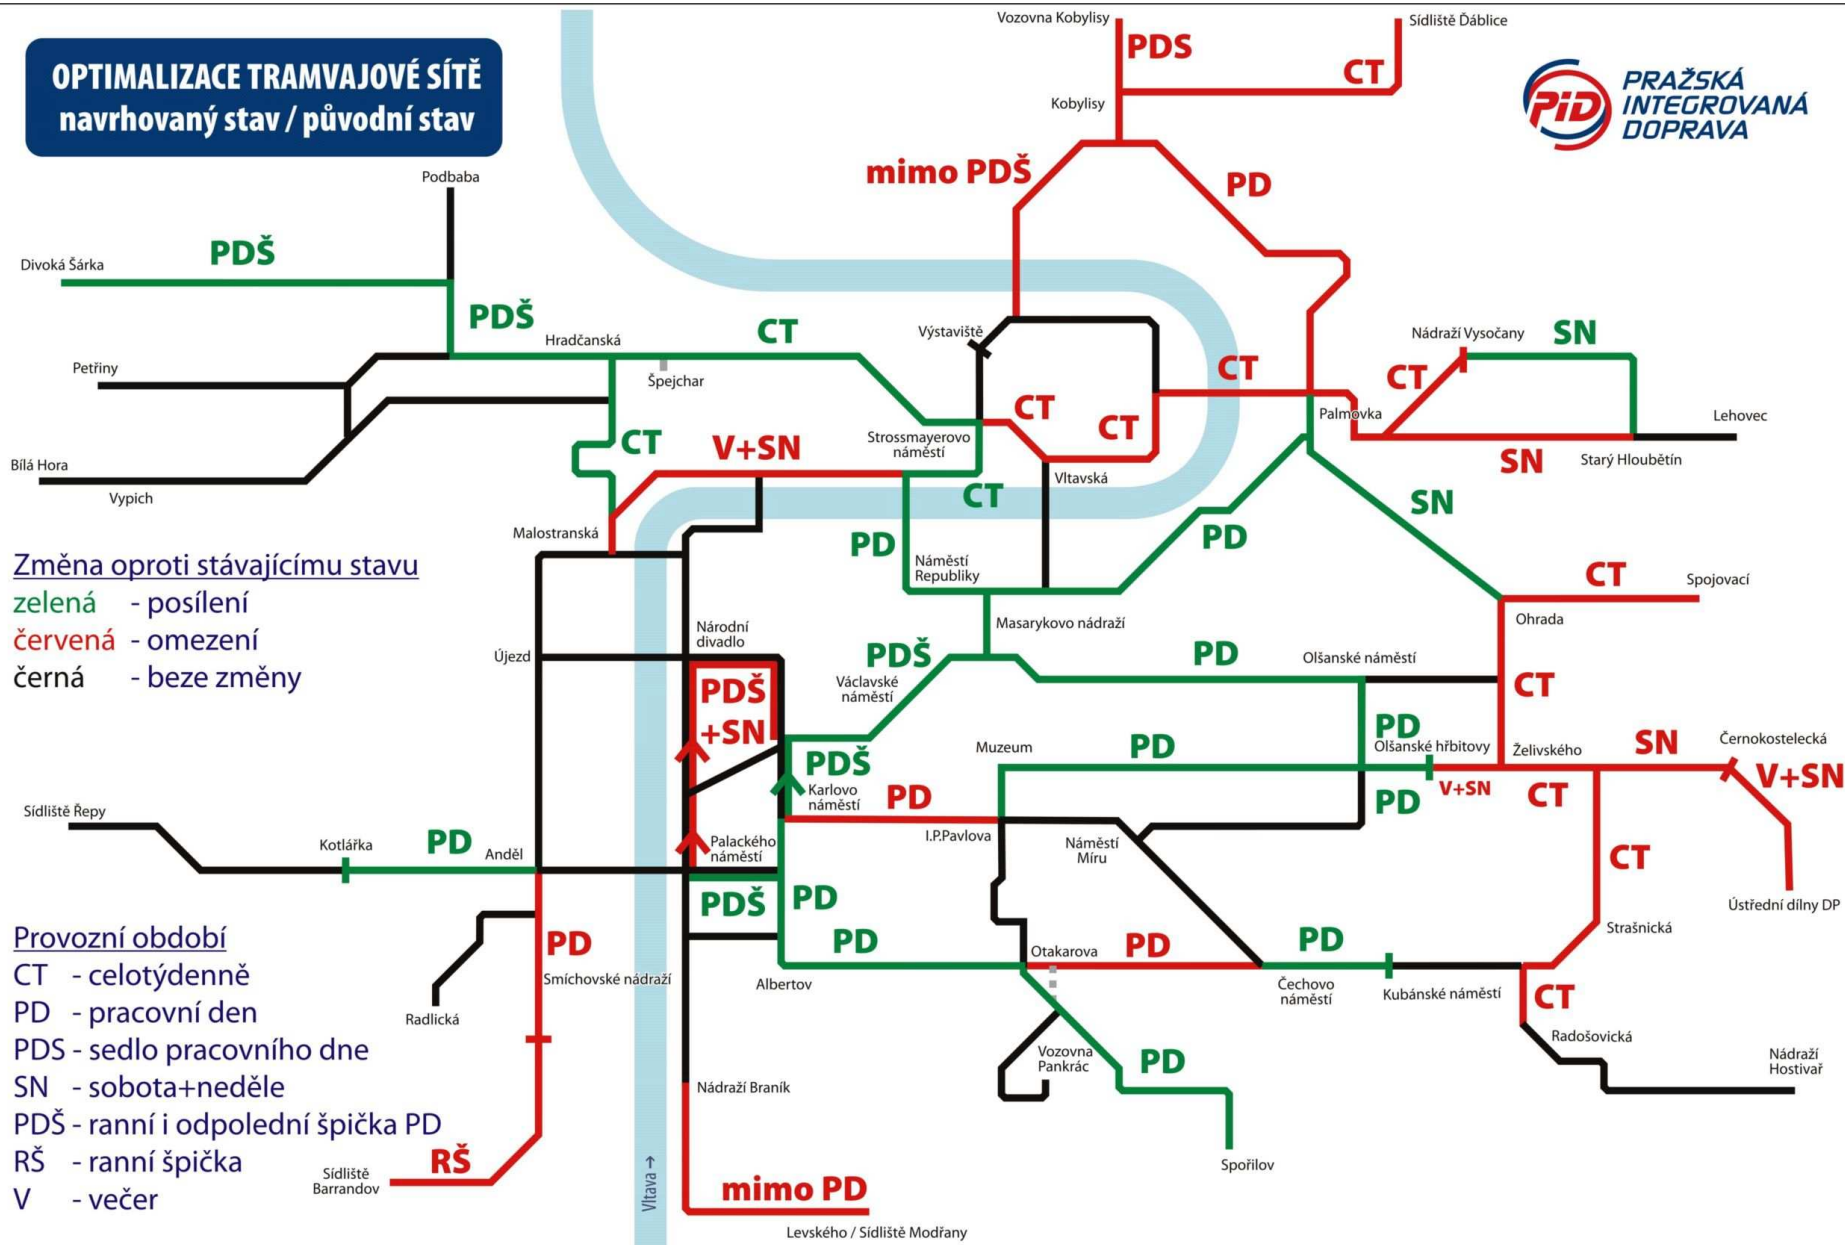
OPTIMALIZACE TRAMVAJOVÉ SÍTĚ
navrhovaný stav / původní stav

PRAŽSKÁ INTEGROVANÁ DOPRAVA

Vozovna Kobylisy
PDS
Sídliště Ďáblice
CT
Kobylisy
mimo PDŠ
PD
Podbaba
Divoká Šárka
PDŠ
PDŠ
Hradčanská
CT
Výstaviště
CT
Nádraží Vysočany
SN
CT
Petřiny
Špejchar
CT
CT
Palmovka
Lehovec
CT
V+SN
Strossmayerovo náměstí
SN
Starý Hloubětín
Bílá Hora
Vypich
Vltavská
CT
SN
Malostranská
PD
PD
Náměstí Republiky
CT
Spojovací
Změna oproti stávajícímu stavu
zelená - posílení
červená - omezení
černá - beze změny
Národní divadlo
Masarykovo nádraží
Ohrada
Újezd
PDŠ
PD
Olšanské náměstí
Václavské náměstí
CT
PDŠ +SN
PD
Olšanské hřbitovy
Muzeum
PD
Želivského
SN
Černokostelecká
PDŠ
V+SN
V+SN
Sídliště Řepy
Karlovo náměstí
PD
PD
CT
I.P.Pavlova
Kotlářka
PD
Anděl
Palackého náměstí
Náměstí Míru
CT
PDŠ
PD
Ústřední dílny DP
Provozní období
CT - celotýdenně
PD - pracovní den
PDS - sedlo pracovního dne
SN - sobota+neděle
PDŠ - ranní i odpolední špička PD
RŠ - ranní špička
V - večer
PD
PD
Otakarova
PD
PD
Strašnická
Smíchovské nádraží
Albertov
Čechovo náměstí
Kubánské náměstí
CT
Radlická
Radošovická
Vozovna Pankrác
PD
Nádraží Hostivař
Nádraží Braník
Sídliště Barrandov
RŠ
Spořilov
Vltava
mimo PD
Levského / Sídliště Modřany